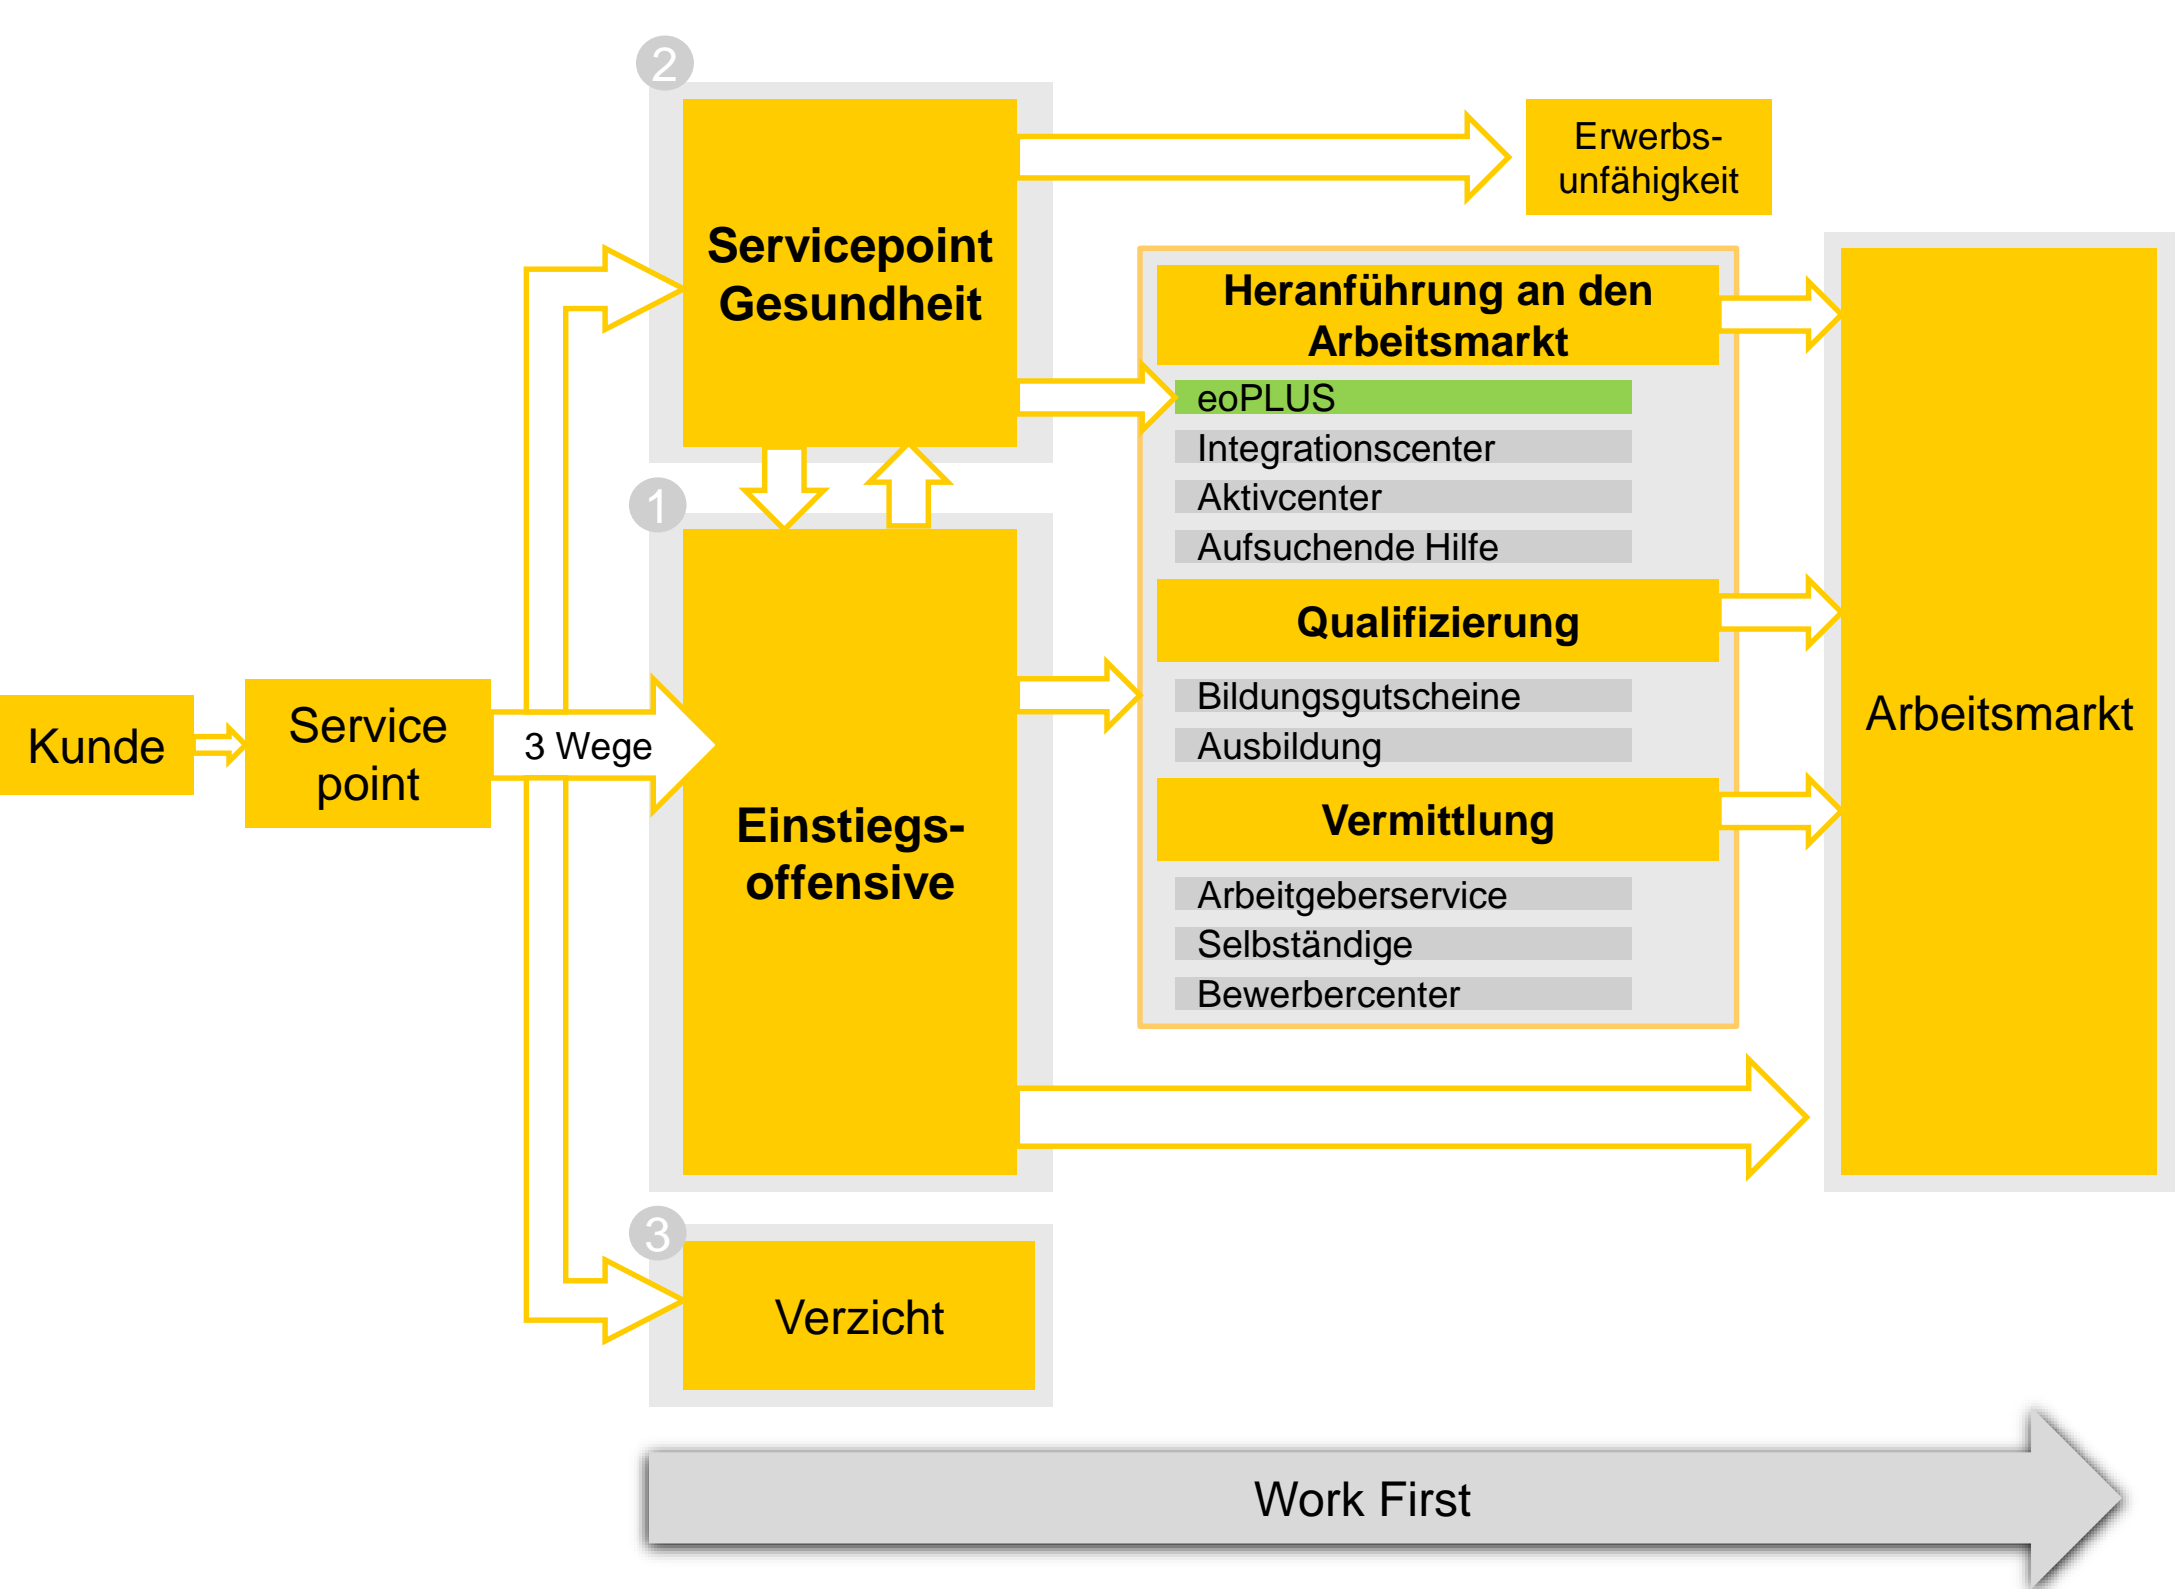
2

Servicepoint Gesundheit

Erwerbsunfähigkeit

Heranführung an den Arbeitsmarkt

eoPLUS

Integrationscenter

Aktivcenter

Aufsuchende Hilfe

Qualifizierung

Bildungsgutscheine

Ausbildung

Vermittlung

Arbeitgeberservice

Selbständige

Bewerbercenter

Arbeitsmarkt

1

Kunde

Service point

3 Wege

Einstiegsoffensive

3

Verzicht

Work First